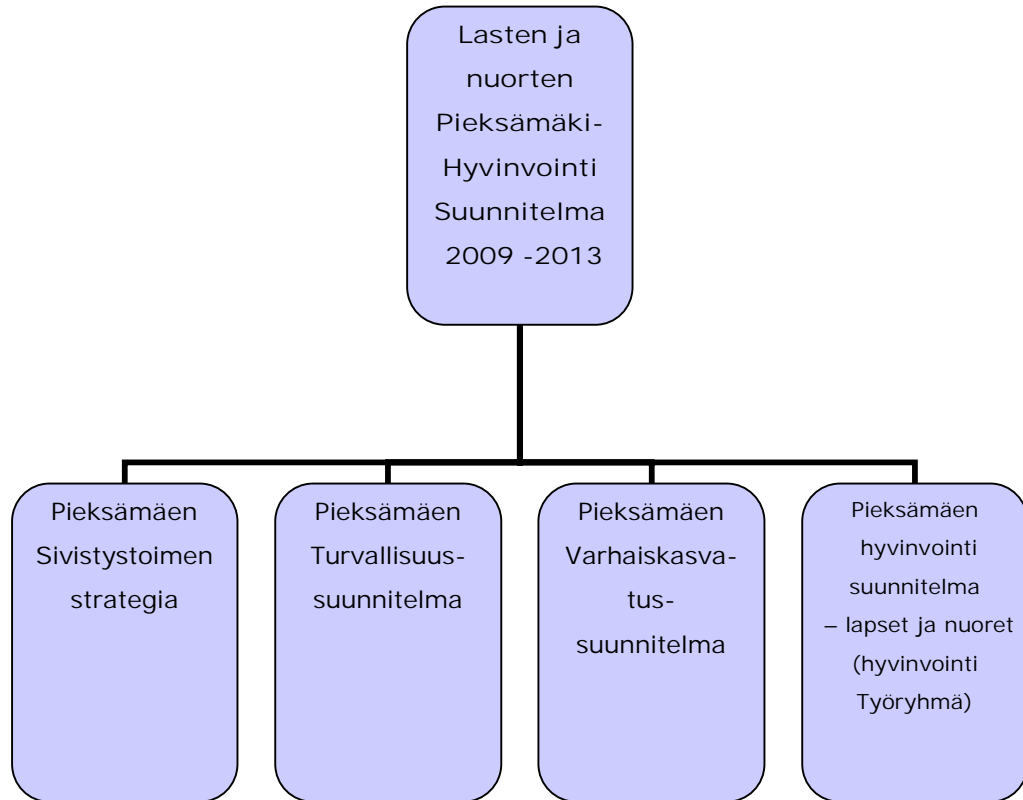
Lasten ja nuorten Pieksämäki-Hyvinvointi Suunnitelma 2009 -2013

Pieksämäen Sivistystoimen strategia

Pieksämäen Turvallisuussuunnitelma

Pieksämäen Varhaiskasvatussuunnitelma

Pieksämäen hyvinvointi suunnitelma – lapset ja nuoret (hyvinvointi Työryhmä)